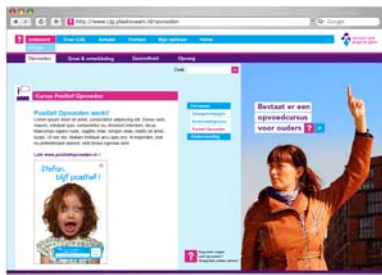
http://www.cjg.plaatsnaam.nl/opvoeden

Google

?

Antwoord

Over CJG

Actueel

Contact

Mijn centrum

Home

Opvoeden

Groei & ontwikkeling

Gezondheid

Opvang

Zoek

Cursus Positief Opvoeden

Positief Opvoeden werkt!

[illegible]

Link www.positiefopvoeden.nl

Stefan, blijf positief!

Opvoeden

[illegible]

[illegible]

Positief Opvoeden

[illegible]

Bestaat er een opvoedcursus voor ouders ?

?

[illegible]